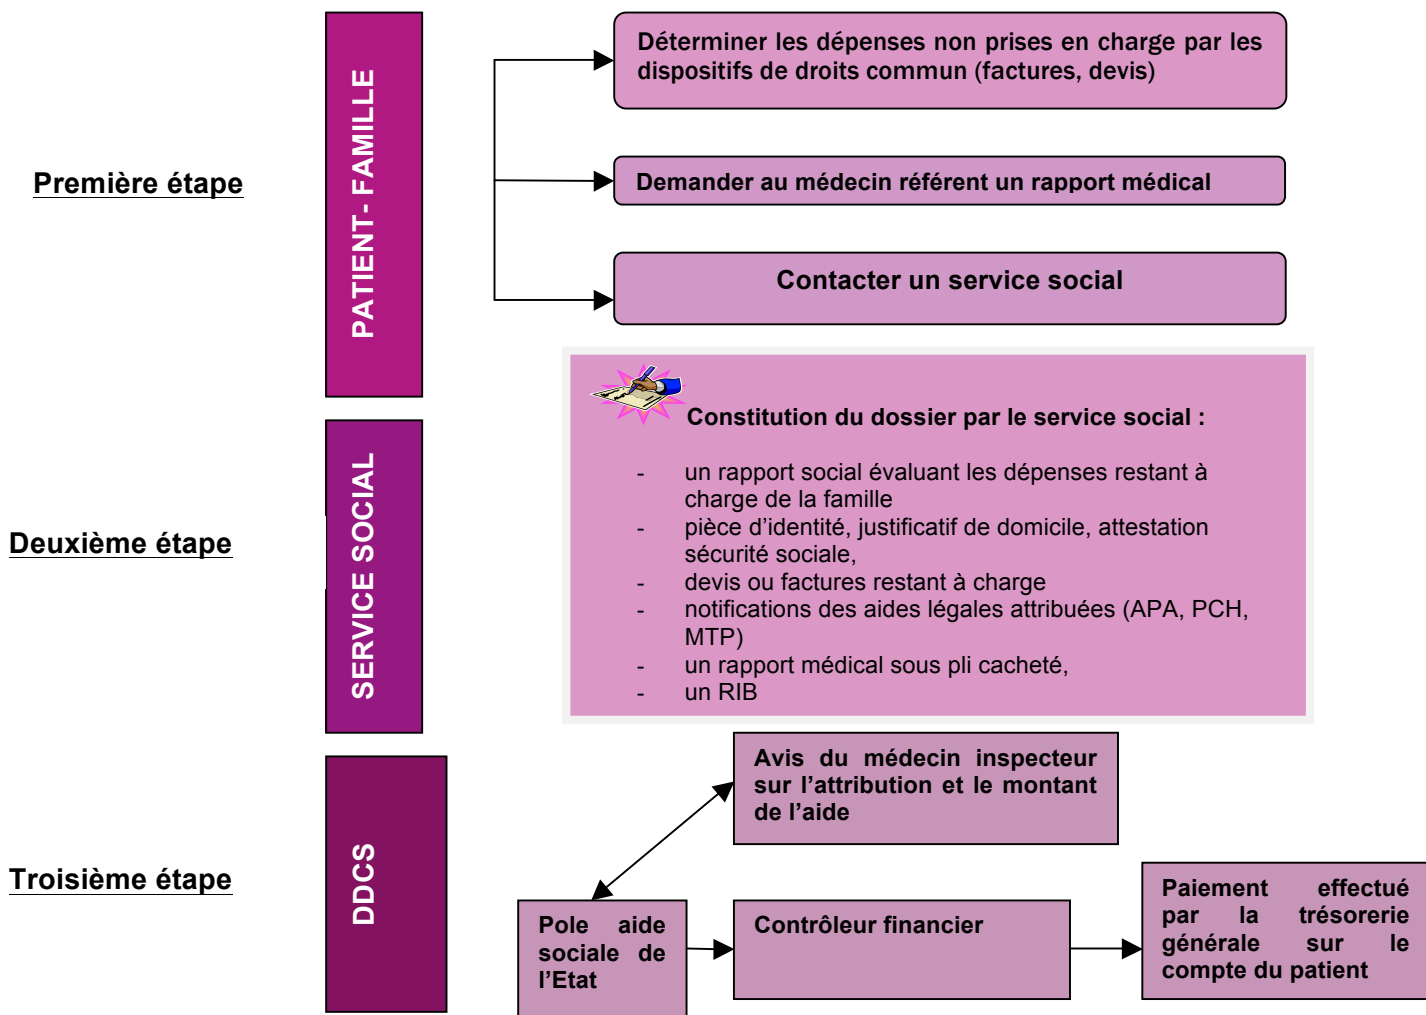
Première étape

PATIENT- FAMILLE

Déterminer les dépenses non prises en charge par les dispositifs de droits commun (factures, devis)

Demander au médecin référent un rapport médical

Contacter un service social

Deuxième étape

SERVICE SOCIAL

Constitution du dossier par le service social :

- un rapport social évaluant les dépenses restant à charge de la famille
- pièce d'identité, justificatif de domicile, attestation sécurité sociale,
- devis ou factures restant à charge
- notifications des aides légales attribuées (APA, PCH, MTP)
- un rapport médical sous pli cacheté,
- un RIB

Troisième étape

DDCS

Avis du médecin inspecteur sur l'attribution et le montant de l'aide

Pole aide sociale de l'Etat

Contrôleur financier

Paiement effectué par la trésorerie générale sur le compte du patient